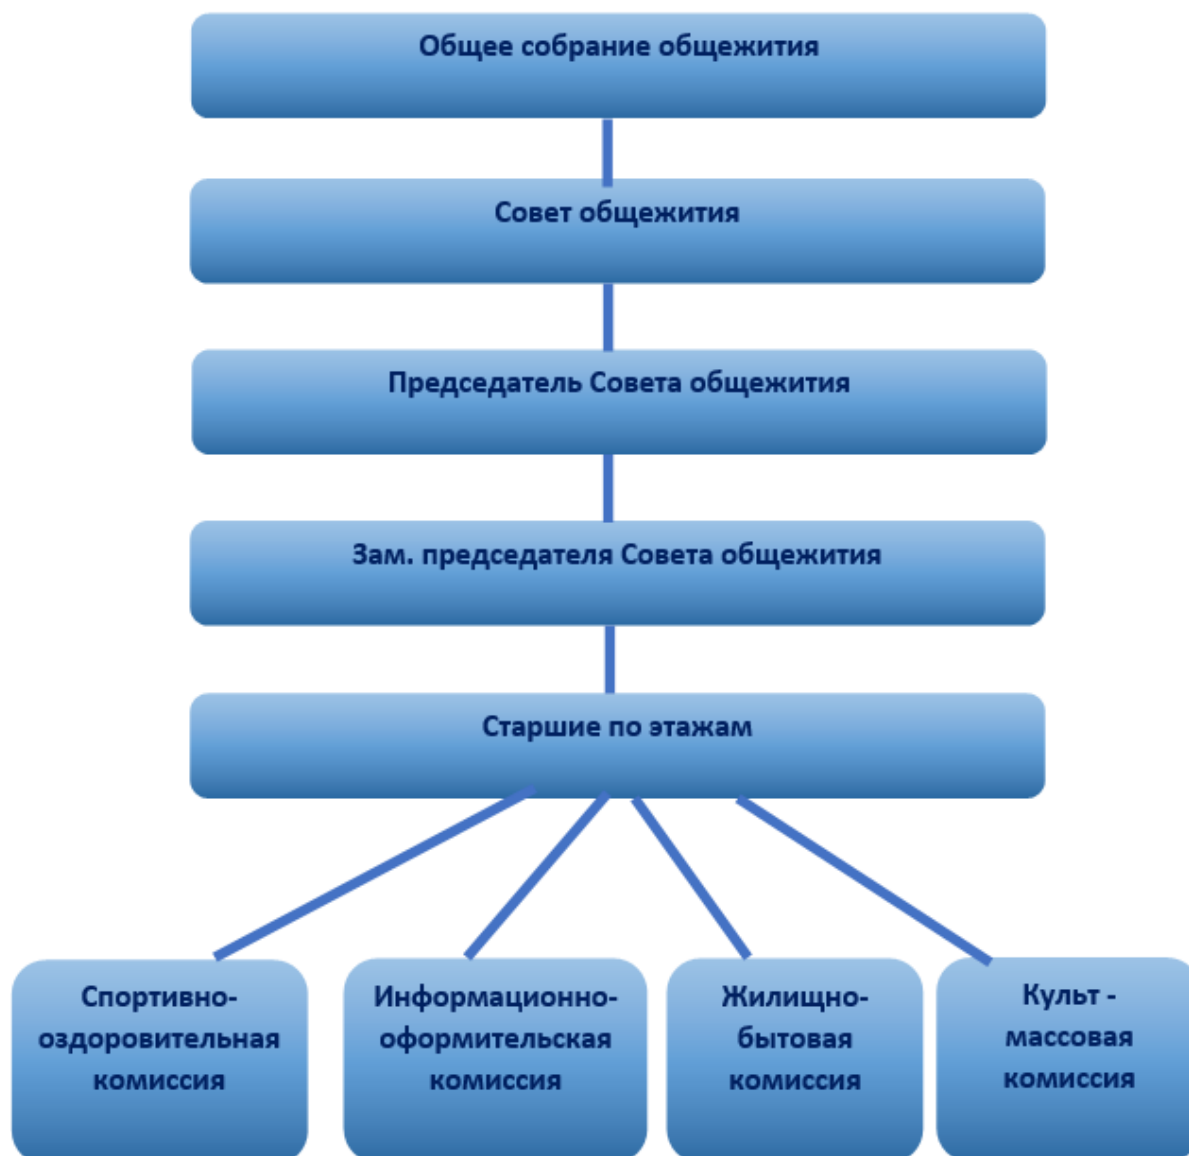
Общее собрание общежития

Совет общежития

Председатель Совета общежития

Зам. председателя Совета общежития

Старшие по этажам

Спортивно-оздоровительная комиссия

Информационно-оформительская комиссия

Жилищно-бытовая комиссия

Культ - массовая комиссия